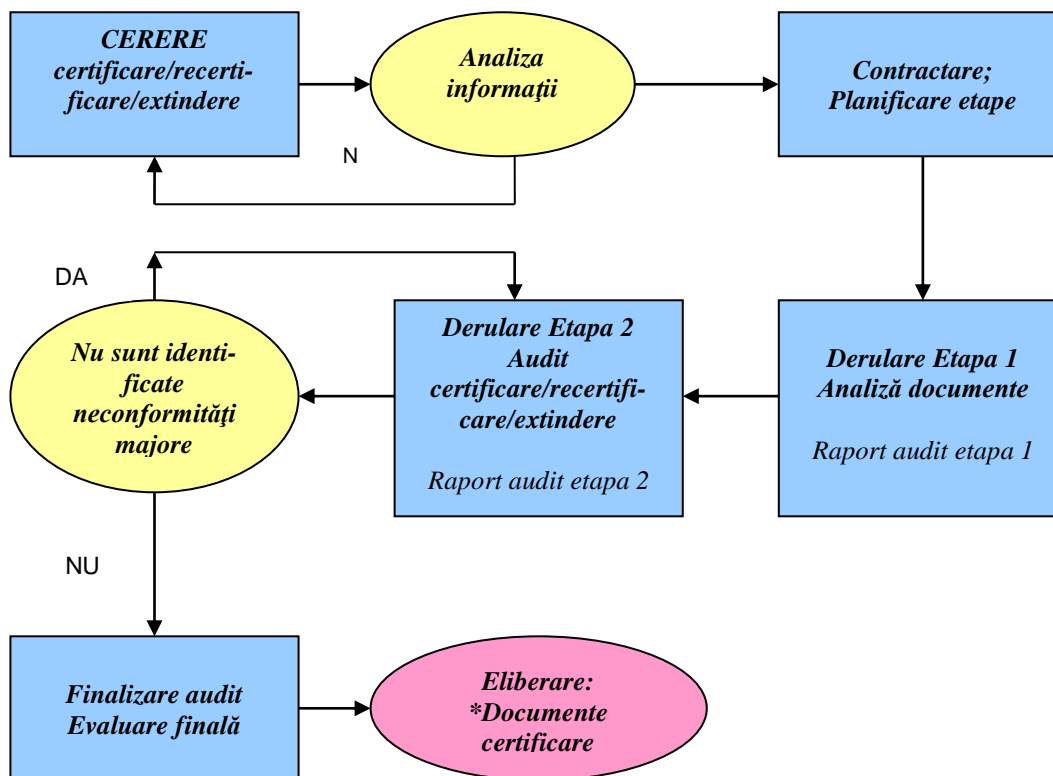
CERERE
certificare/recertificare/extindere

Analiza informaţii

Contractare;
Planificare etape

N

DA

Nu sunt identificate neconformităţi majore

Derulare Etapa 2
Audit
certificare/recertificare/extindere

Raport audit etapa 2

Derulare Etapa 1
Analiză documente

Raport audit etapa 1

NU

Finalizare audit
Evaluare finală

Eliberare:
*Documente certificare